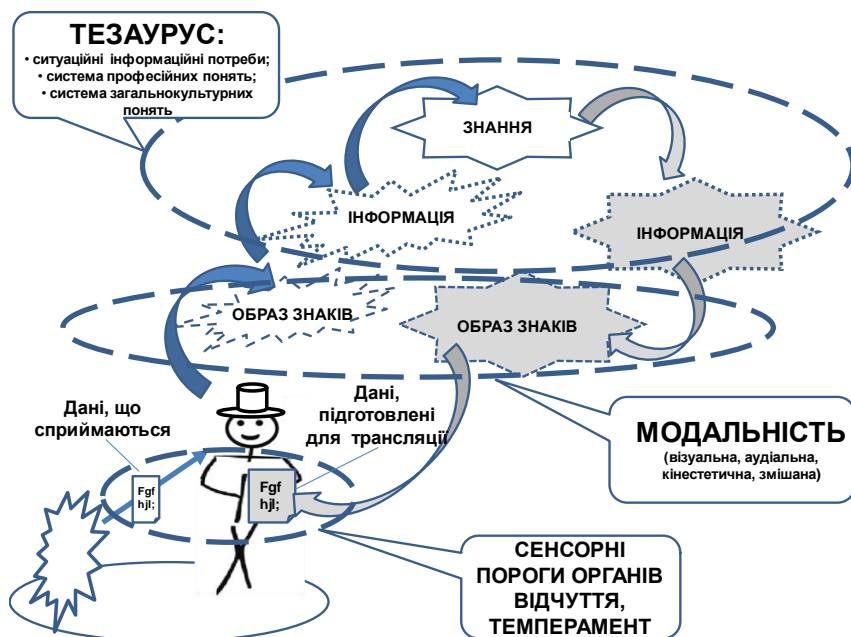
ТЕЗАУРУС:
• ситуаційні інформаційні потреби;
• система професійних понять;
• система загальнокультурних понять

ЗНАННЯ

ІНФОРМАЦІЯ

ІНФОРМАЦІЯ

ОБРАЗ ЗНАКІВ

ОБРАЗ ЗНАКІВ

Дані, що сприймаються

Дані, підготовлені для трансляції

Fgf hjl;

Fgf hjl;

МОДАЛЬНІСТЬ
(візуальна, аудіальна, кінестетична, змішана)

СЕНСОРНІ ПОРОГИ ОРГАНІВ ВІДЧУТТЯ, ТЕМПЕРАМЕНТ